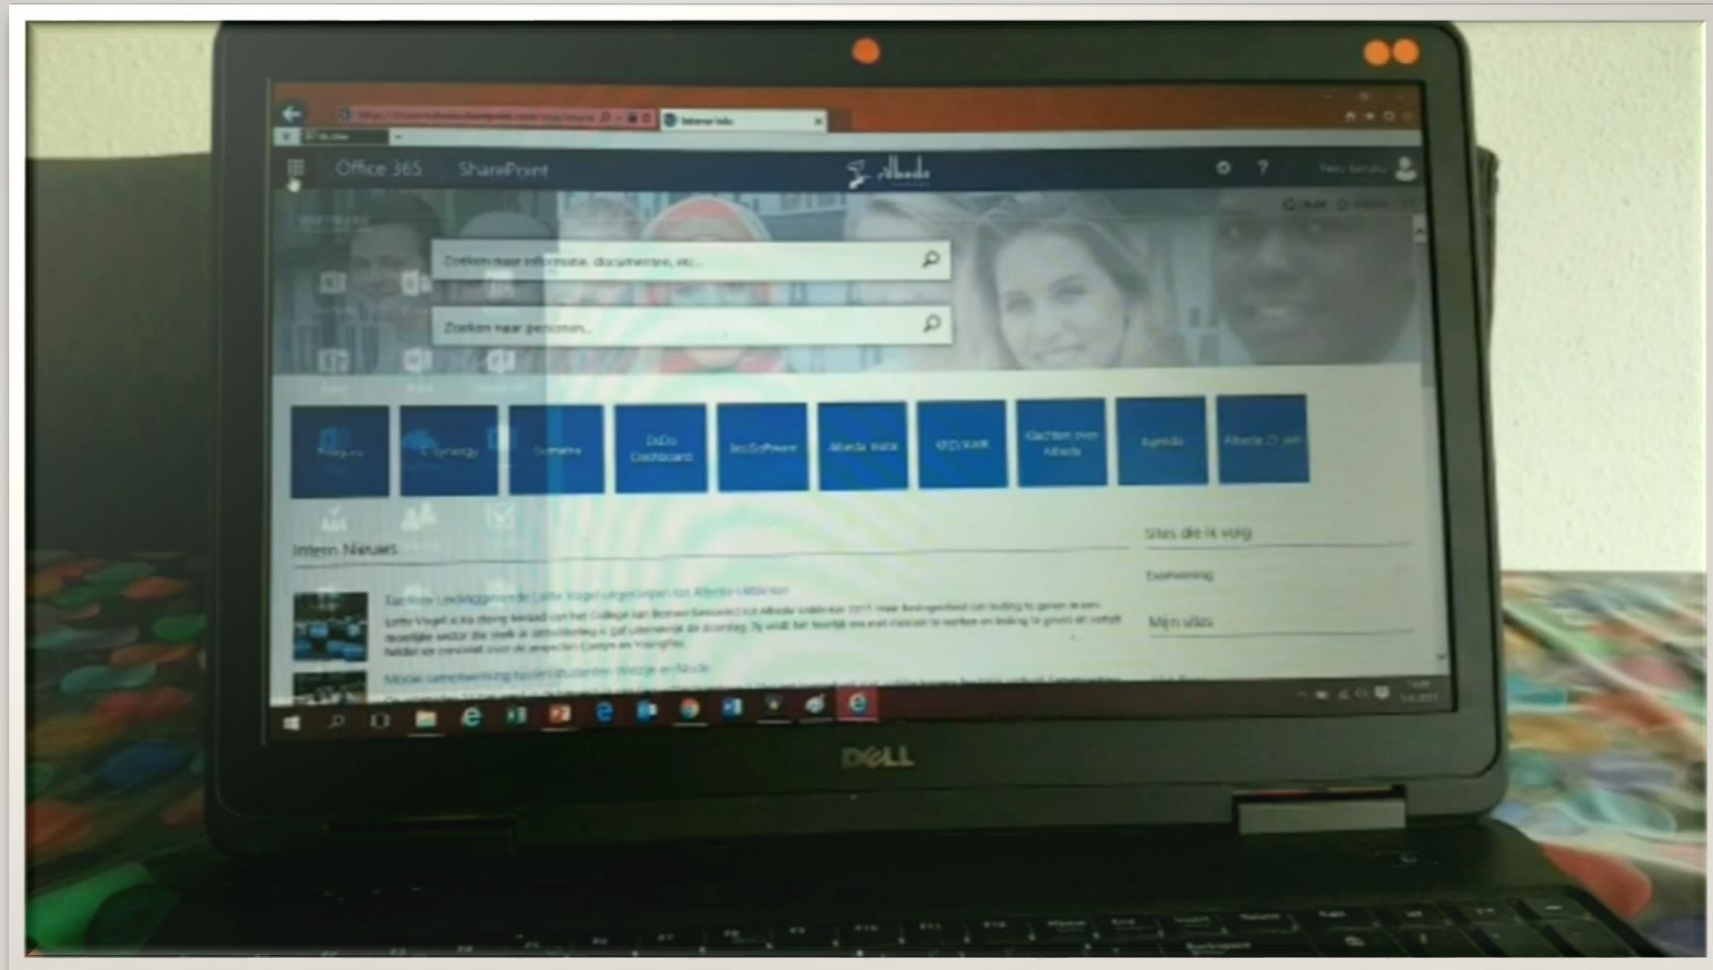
Intern Info

Office 365 SharePoint

Albeda

Zoeken naar informatie, documenten, etc.

Zoeken naar personen...

Eduarte

Synergy

Osiris

DiDo Dashboard

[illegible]

Albeda Insite

KPO/KWR

Klachten over Albeda

Agenda

Albeda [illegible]

Intern Nieuws

Sites die ik volg

Mijn sites

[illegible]

DELL